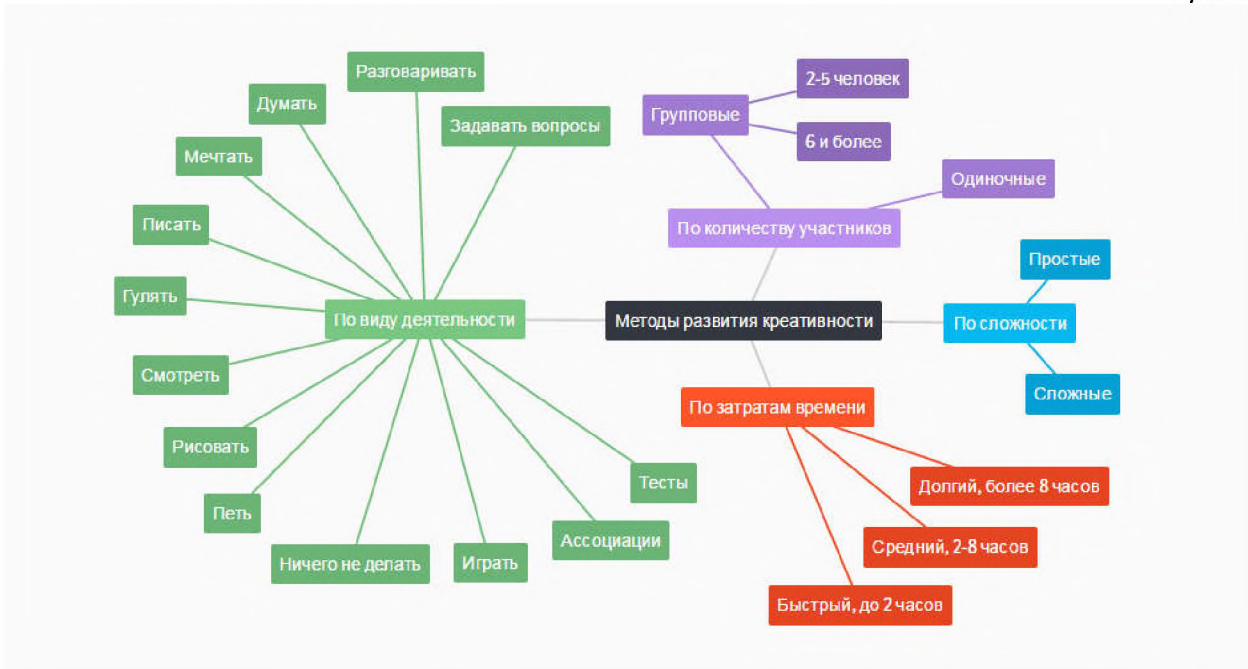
Методы развития креативности

По виду деятельности

Разговаривать

Думать

Задавать вопросы

Мечтать

Писать

Гулять

Смотреть

Рисовать

Петь

Ничего не делать

Играть

Ассоциации

Тесты

По количеству участников

Групповые

2-5 человек

6 и более

Одиночные

По сложности

Простые

Сложные

По затратам времени

Долгий, более 8 часов

Средний, 2-8 часов

Быстрый, до 2 часов